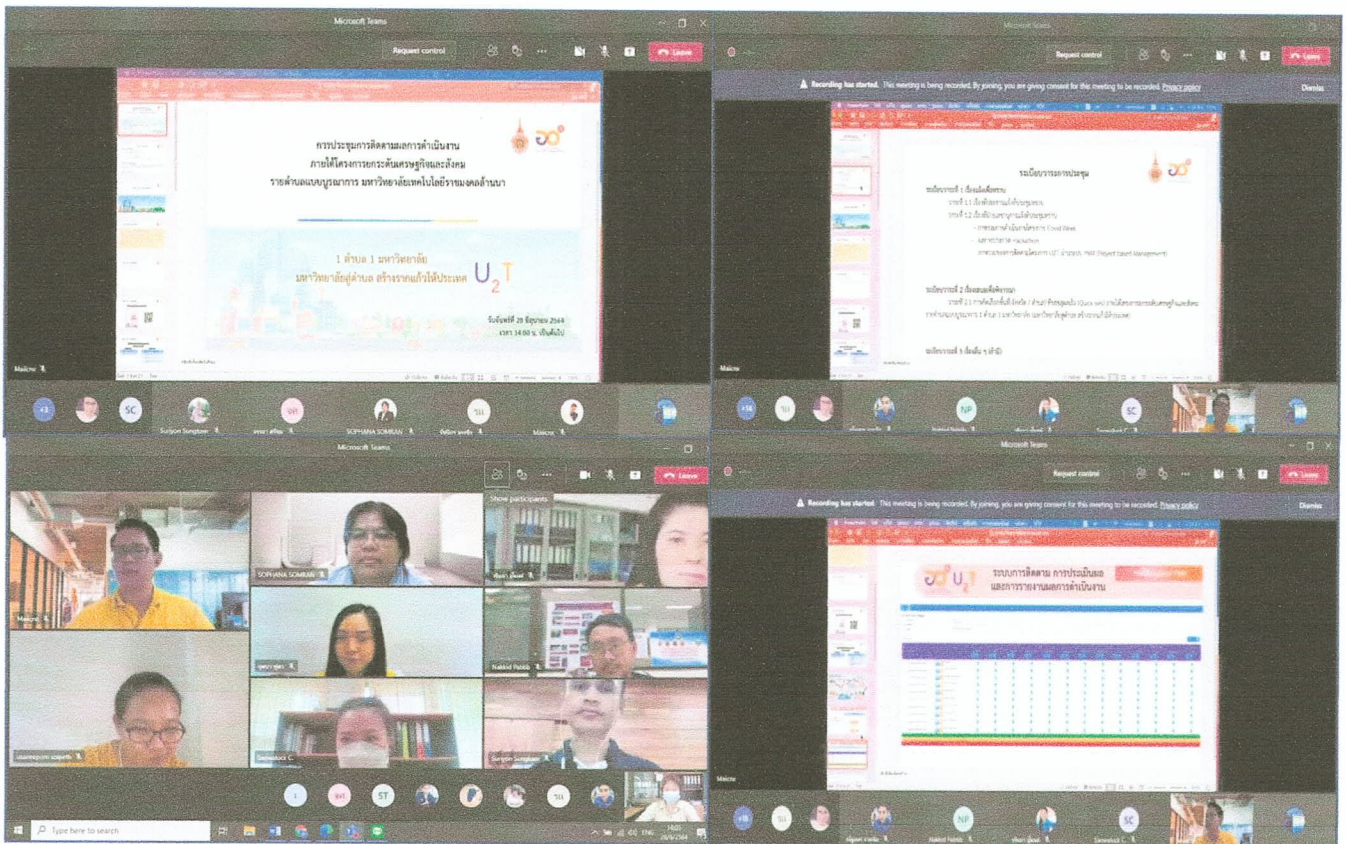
Microsoft Teams

Request control

Leave

การประชุมการติดตามผลการดำเนินงาน
ภายใต้โครงการยกระดับเศรษฐกิจและสังคม
รายตำบลแบบบูรณาการ มหาวิทยาลัยเทคโนโลยีราชมงคลล้านนา

1 ตำบล 1 มหาวิทยาลัย
มหาวิทยาลัยสู่ตำบล สร้างรากแก้วให้ประเทศ

$U_2T$

วันจันทร์ที่ 28 มิถุนายน 2564
เวลา 14.00 น. เป็นต้นไป

Maicro

SC

SH

SU

Suriyon Songtham

SOPHANA SOMBAN

Maicro

Microsoft Teams

Request control

Leave

Recording has started. This meeting is being recorded. By joining, you are giving consent for this meeting to be recorded. Privacy policy

Dismiss

ระเบียบวาระการประชุม

ระเบียบวาระที่ 1 เรื่องแจ้งเพื่อทราบ

ระเบียบวาระที่ 2 เรื่องเสนอเพื่อพิจารณา

ระเบียบวาระที่ 3 เรื่องอื่น ๆ (ถ้ามี)

Maicro

SU

NP

SC

Microsoft Teams

Leave

Show participants

Maicro

SOPHANA SOMBAN

Nakkid Pabbi

Sarawut C.

SU

ST

Type here to search

ENG

Microsoft Teams

Request control

Leave

Recording has started. This meeting is being recorded. By joining, you are giving consent for this meeting to be recorded. Privacy policy

Dismiss

$U_2T$

ระบบการติดตาม การประเมินผล
และการรายงานผลการดำเนินงาน

Maicro

SU

NP

Nakkid Pabbi

SC

Sarawut C.